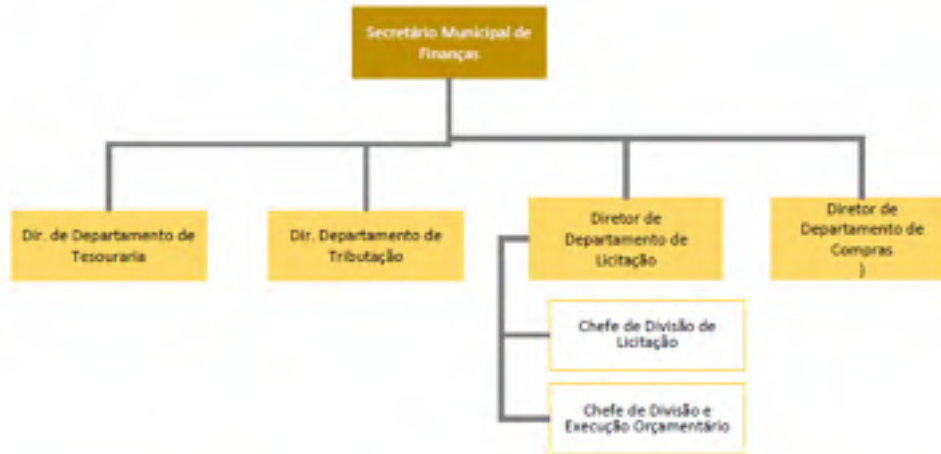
Secretário Municipal de Finanças

Dir. de Departamento de Tesouraria

Dir. Departamento de Tributação

Diretor de Departamento de Licitação

Diretor de Departamento de Compras )

Chefe de Divisão de Licitação

Chefe de Divisão e Execução Orçamentário